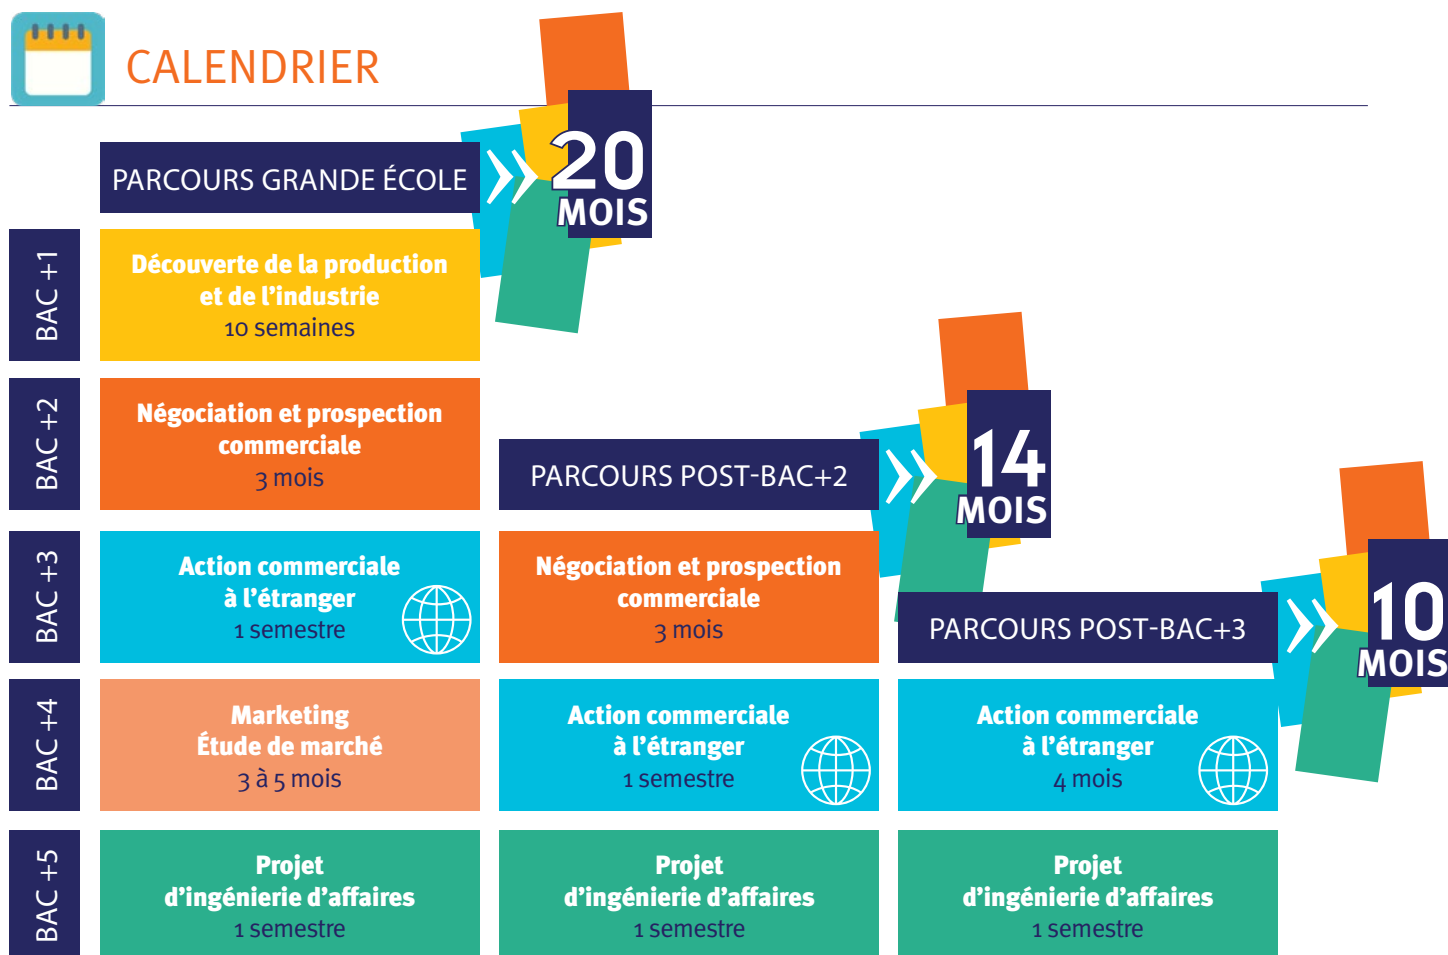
CALENDRIER

PARCOURS GRANDE ÉCOLE

20 MOIS

BAC +1

Découverte de la production et de l'industrie
10 semaines

BAC +2

Négociation et prospection commerciale
3 mois

PARCOURS POST-BAC+2

14 MOIS

BAC +3

Action commerciale à l'étranger
1 semestre

Négociation et prospection commerciale
3 mois

PARCOURS POST-BAC+3

10 MOIS

BAC +4

Marketing
Étude de marché
3 à 5 mois

Action commerciale à l'étranger
1 semestre

Action commerciale à l'étranger
4 mois

BAC +5

Projet d'ingénierie d'affaires
1 semestre

Projet d'ingénierie d'affaires
1 semestre

Projet d'ingénierie d'affaires
1 semestre